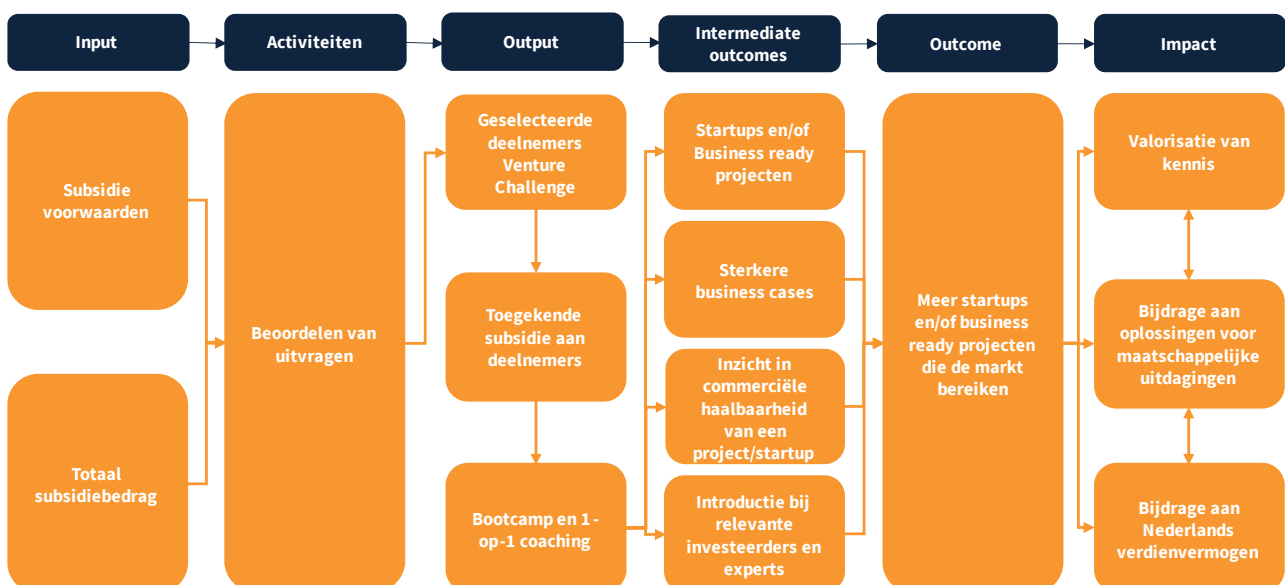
Input

Activiteiten

Output

Intermediate outcomes

Outcome

Impact

Subsidie voorwaarden

Totaal subsidiebedrag

Beoordelen van uitvragen

Geselecteerde deelnemers Venture Challenge

Toegekende subsidie aan deelnemers

Bootcamp en 1 - op-1 coaching

Startups en/of Business ready projecten

Sterkere business cases

Inzicht in commerciële haalbaarheid van een project/startup

Introductie bij relevante investeerders en experts

Meer startups en/of business ready projecten die de markt bereiken

Valorisatie van kennis

Bijdrage aan oplossingen voor maatschappelijke uitdagingen

Bijdrage aan Nederlands verdienvermogen